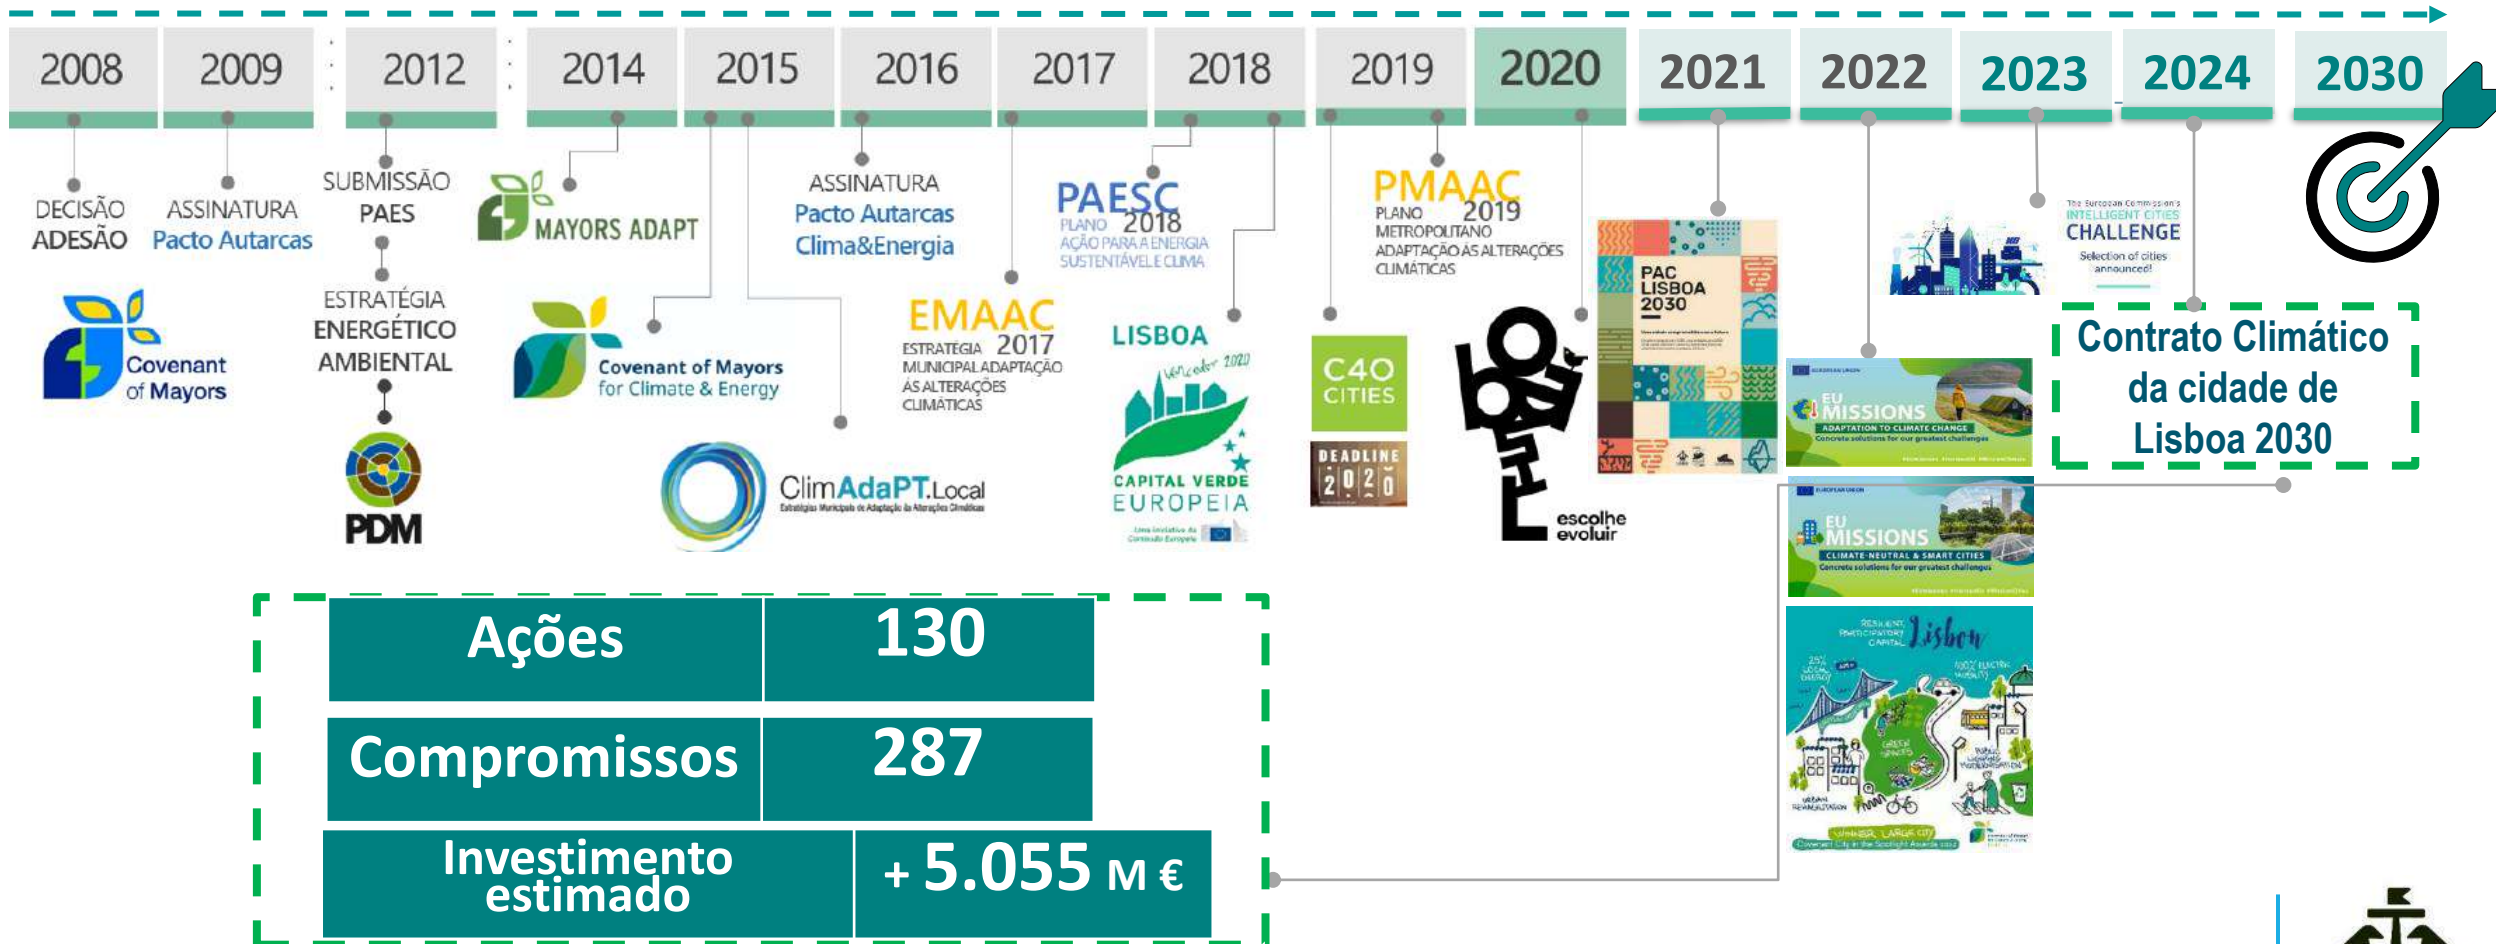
2008 2009 2012 2014 2015 2016 2017 2018 2019 2020 2021 2022 2023 2024 2030

DECISÃO ADESÃO

Covenant of Mayors

ASSINATURA Pacto Autarcas

SUBMISSÃO PAES

ESTRATÉGIA ENERGÉTICO AMBIENTAL

PDM

MAYORS ADAPT

Covenant of Mayors for Climate & Energy

ASSINATURA Pacto Autarcas Clima&Energia

ClimAdaPT.Local
Estratégias Municipais de Adaptação às Alterações Climáticas

EMAAC
ESTRATÉGIA 2017 MUNICIPAL ADAPTAÇÃO ÀS ALTERAÇÕES CLIMÁTICAS

PAESC
PLANO 2018 AÇÃO PARA A ENERGIA SUSTENTÁVEL E CLIMA

LISBOA
Vencedor 2020
CAPITAL VERDE EUROPEIA

C40 CITIES

DEADLINE 2020

PMAAC
PLANO 2019 METROPOLITANO ADAPTAÇÃO ÀS ALTERAÇÕES CLIMÁTICAS

escolhe evoluir

PAC LISBOA 2030

EU MISSIONS
ADAPTATION TO CLIMATE CHANGE
Concrete solutions for our greatest challenges

EU MISSIONS
CLIMATE-NEUTRAL & SMART CITIES
Concrete solutions for our greatest challenges

Lisbon

The European Commission's INTELLIGENT CITIES CHALLENGE
Selection of cities announced!

Contrato Climático da cidade de Lisboa 2030

| Ações | 130 |
|---|---|
| Compromissos | 287 |
| Investimento estimado | + 5.055 M € |